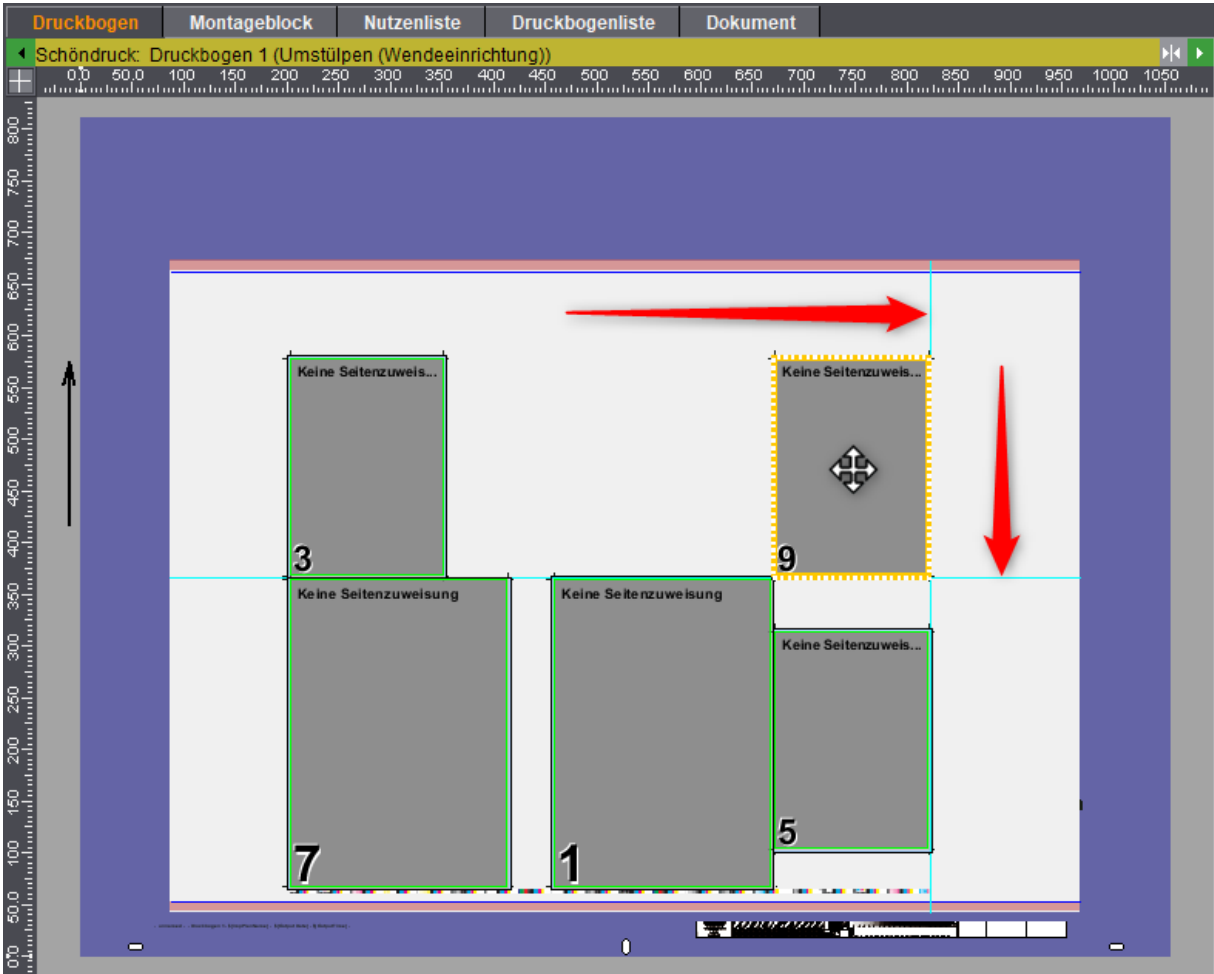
Druckbogen | Montageblock | Nutzenliste | Druckbogenliste | Dokument

Schöndruck: Druckbogen 1 (Umstülpen (Wendeeinrichtung))

0.0 50.0 100 150 200 250 300 350 400 450 500 550 600 650 700 750 800 850 900 950 1000 1050

800 750 700 650 600 550 500 450 400 350 300 250 200 150 100 50.0 0.0

Keine Seitenzuweis...
3

Keine Seitenzuweis...
9

Keine Seitenzuweisung
7

Keine Seitenzuweisung
1

Keine Seitenzuweis...
5

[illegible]